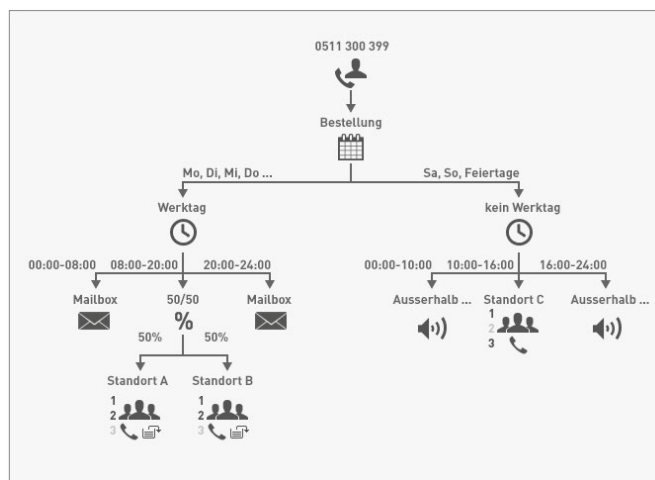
0511 300 399

Bestellung

Mo, Di, Mi, Do ...

Sa, So, Feiertage

Werktag

kein Werktag

00:00-08:00

08:00-20:00

20:00-24:00

00:00-10:00

10:00-16:00

16:00-24:00

Mailbox

50/50

%

Mailbox

Ausserhalb ...

Standort C

Ausserhalb ...

1
2
3

50%

50%

Standort A

Standort B

1
2
3

1
2
3